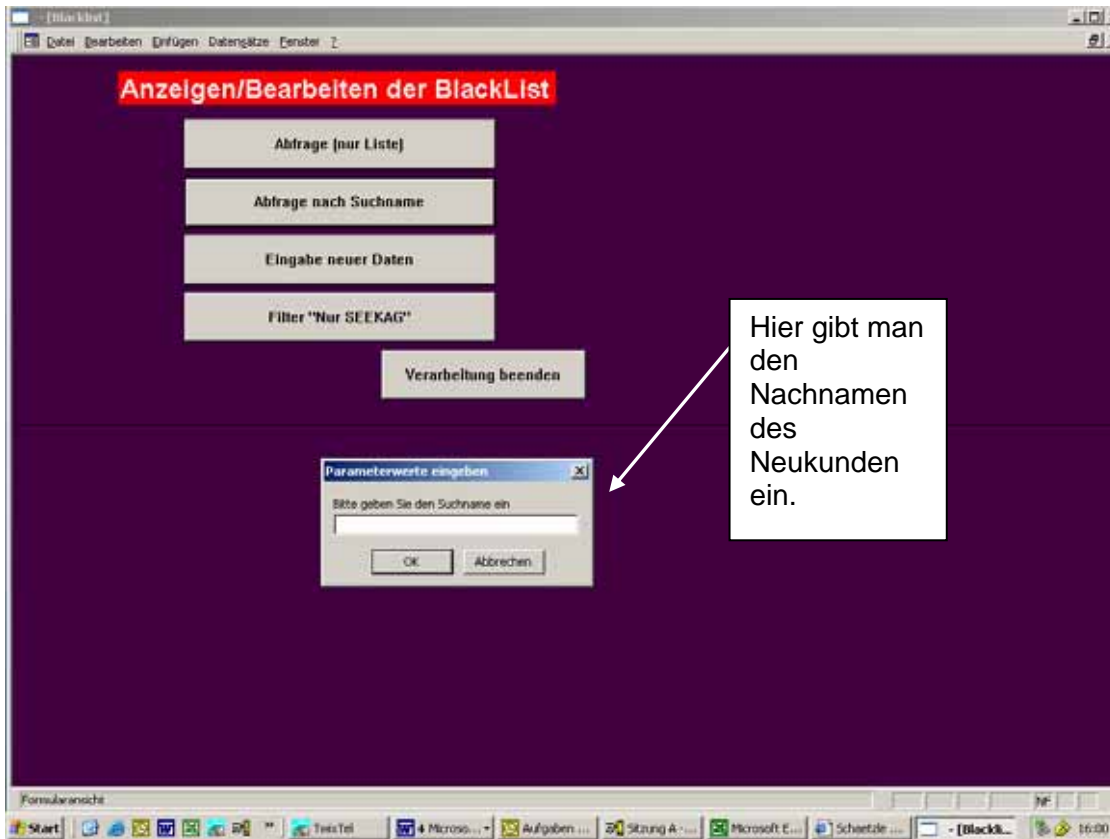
- [Blacklist]

Datei Bearbeiten Einfügen Datensätze Fenster ?

Anzeigen/Bearbeiten der BlackList

Abfrage (nur Liste)

Abfrage nach Suchname

Eingabe neuer Daten

Filter "Nur SEEKAG"

Verarbeitung beenden

Hier gibt man den Nachnamen des Neukunden ein.

Parameterwerte eingeben

Bitte geben Sie den Suchname ein

OK

Abbrechen

Formularansicht

NF

Start

TwixTel

4 Microso...

Aufgaben ...

Sitzung A -...

Microsoft E...

Schaetzle ...

- [Blackli...

16:00